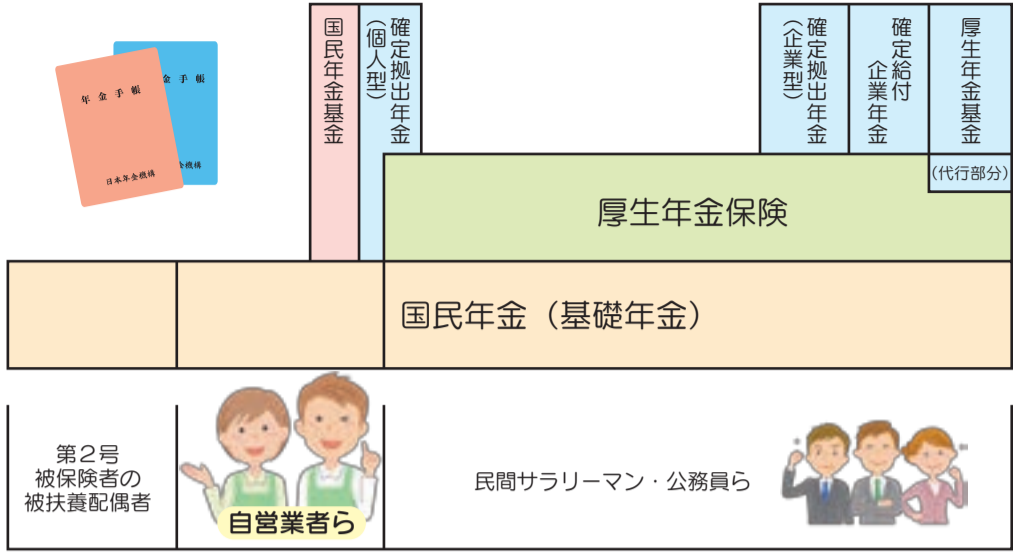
年金手帳

金手帳

日本年金機構

金機構

国民年金基金

確定拠出年金（個人型）

確定拠出年金（企業型）

確定給付企業年金

厚生年金基金

（代行部分）

厚生年金保険

国民年金（基礎年金）

第２号被保険者の被扶養配偶者

自営業者ら

民間サラリーマン・公務員ら